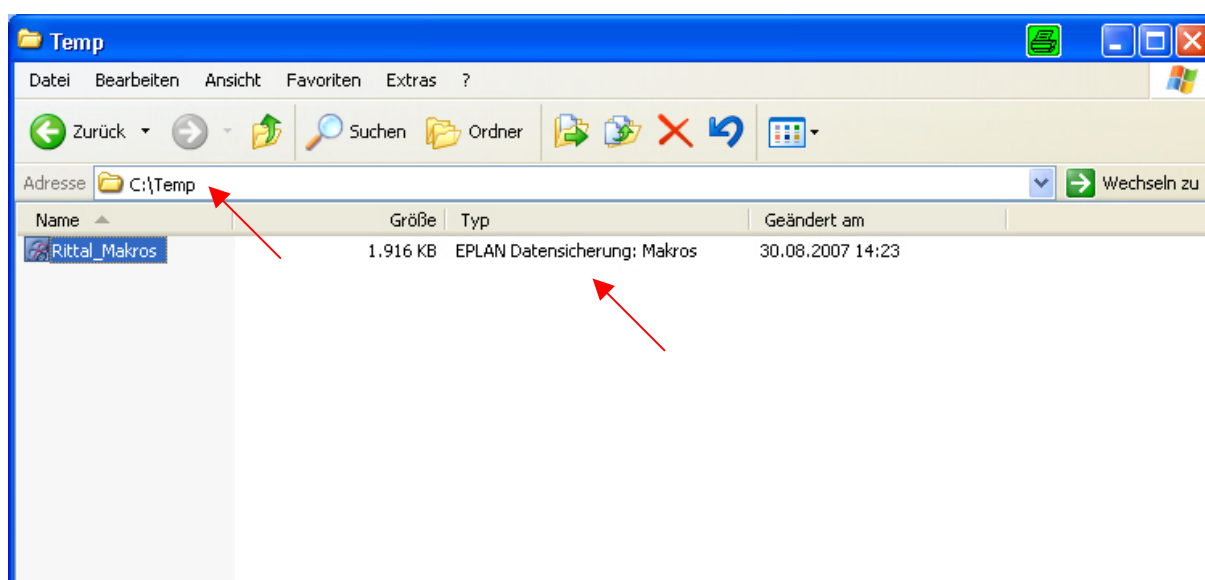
Temp

Datei Bearbeiten Ansicht Favoriten Extras ?

Zurück Suchen Ordner

Adresse C:\Temp Wechseln zu

| Name | Größe | Typ | Geändert am |
|---|---|---|---|
| Rittal_Makros | 1.916 KB | EPLAN Datensicherung: Makros | 30.08.2007 14:23 |